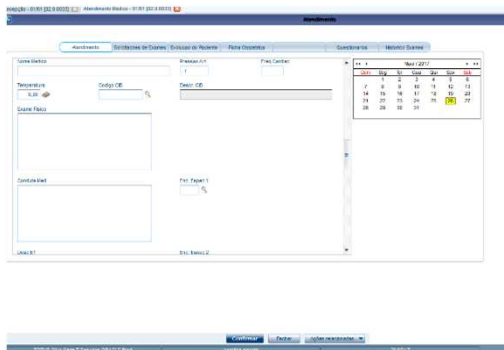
eração - 01/01 [02.0.0033] | Atendimento Medico - 01/01 [02.0.0033]

Atendimento

Atendimento | Solicitações de Exames | Evolução do Paciente | Ficha Odontológica | Questionários | Histórico Exames

Nome Medico

Pressao Art
1

Freq Cardiac

Temperatura
0,00

Codigo CID

Descr. CID

Exame Físico

Conduta Med.

Enc. Especi 1

Descr.E1

Enc. Especi 2

<< < Maio / 2017 > >>

| Dom | Seg | Ter | Qua | Qui | Sex | Sab |
|---|---|---|---|---|---|---|
| | 1 | 2 | 3 | 4 | 5 | 6 |
| 7 | 8 | 9 | 10 | 11 | 12 | 13 |
| 14 | 15 | 16 | 17 | 18 | 19 | 20 |
| 21 | 22 | 23 | 24 | 25 | 26 | 27 |
| 28 | 29 | 30 | 31 | | | |

Confirmar | Fechar | Ações relacionadas

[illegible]